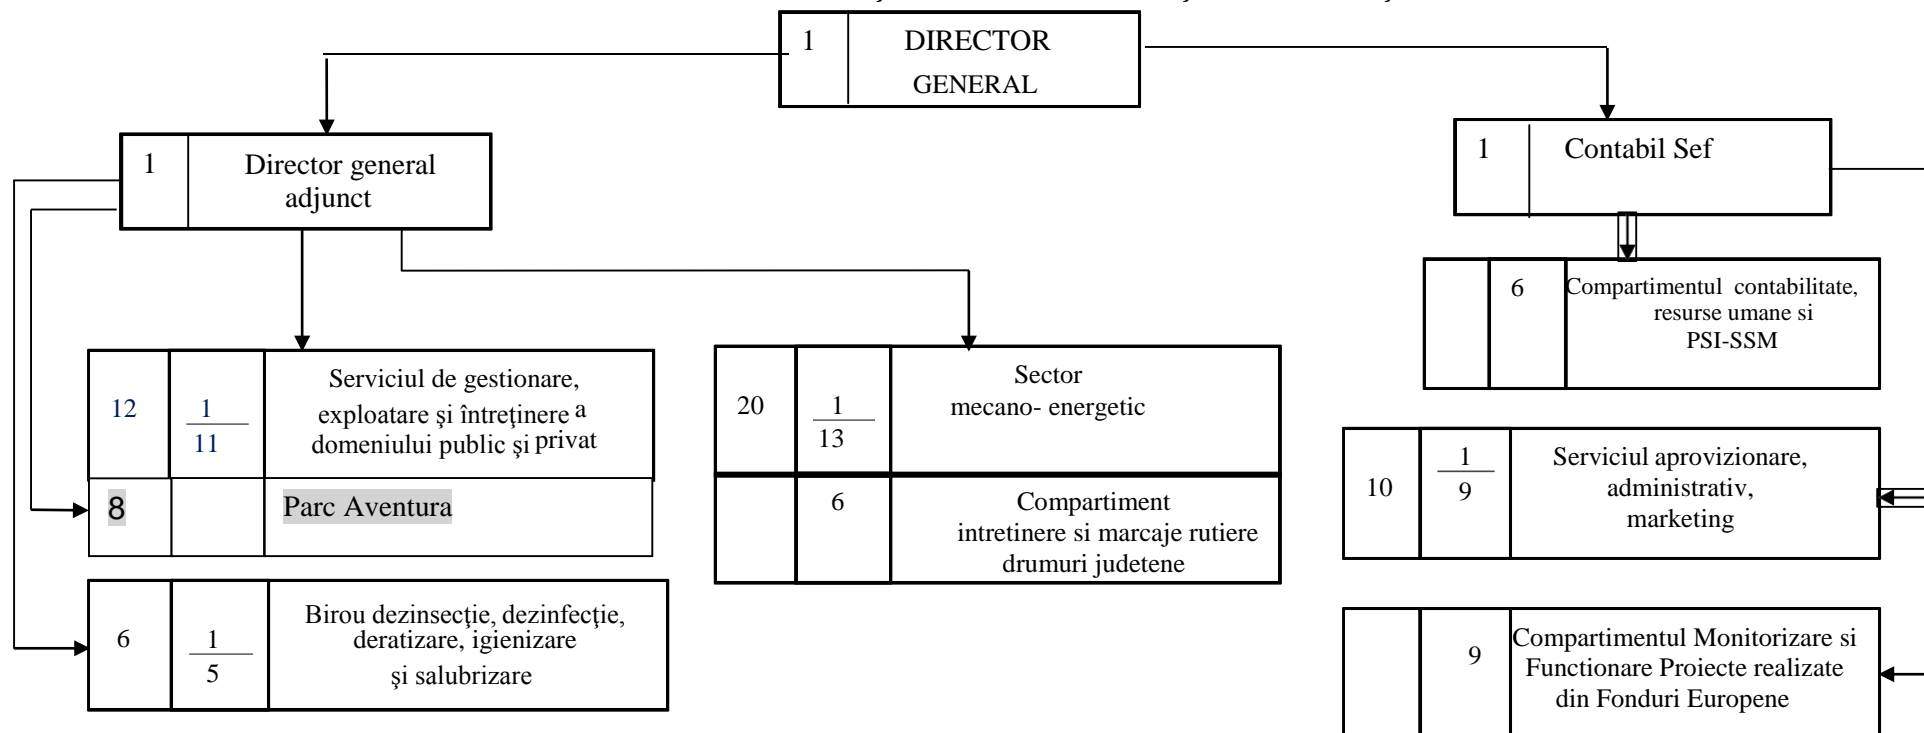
1 DIRECTOR GENERAL

1 Director general adjunct

1 Contabil Sef

6 Compartimentul contabilitate, resurse umane si PSI-SSM

12 $\frac{1}{11}$ Serviciul de gestionare, exploatare şi întreţinere a domeniului public şi privat

8 Parc Aventura

20 $\frac{1}{13}$ Sector mecano- energetic

6 Compartiment intretinere si marcaje rutiere drumuri judetene

10 $\frac{1}{9}$ Serviciul aprovizionare, administrativ, marketing

6 $\frac{1}{5}$ Birou dezinsecţie, dezinfecţie, deratizare, igienizare şi salubrizare

9 Compartimentul Monitorizare si Functionare Proiecte realizate din Fonduri Europene